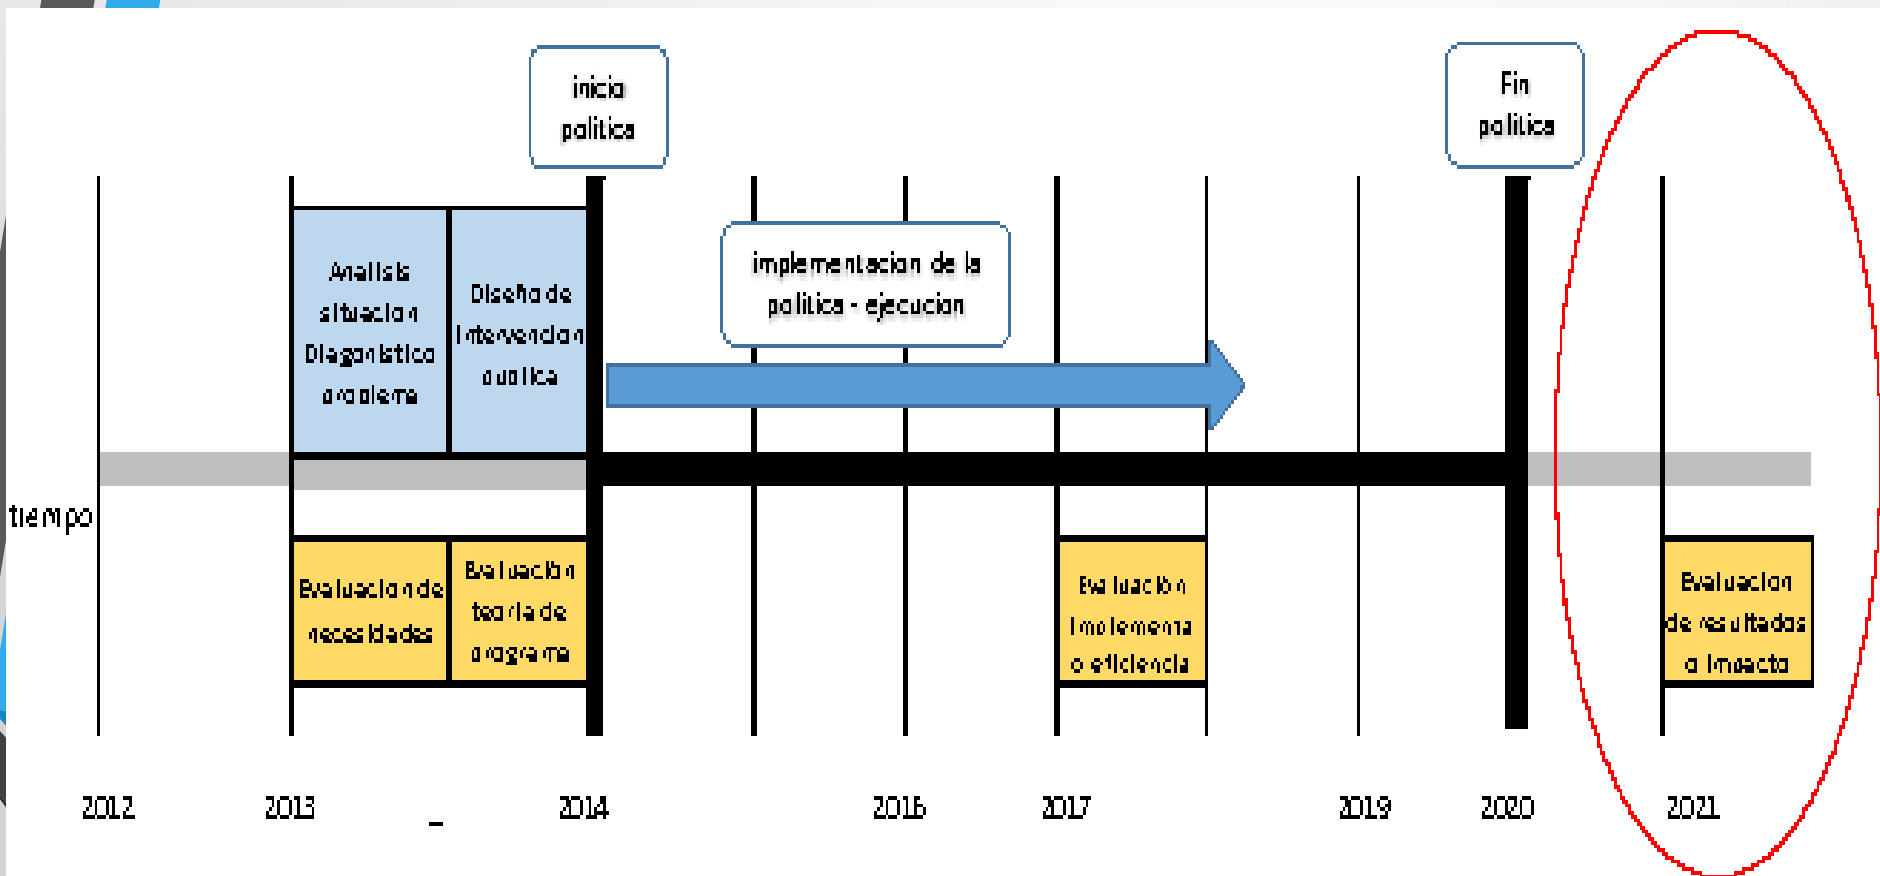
inicia politica

Fin politica

Analisis situacion Diagnostico problema

Diseño de Intervencion publica

implementacion de la politica - ejecucion

tiempo

Evaluacion de necesidades

Evaluacion teoria de programa

Evaluacion implementa o eficiencia

Evaluacion de resultados o impacto

2012

2013

2014

2016

2017

2019

2020

2021